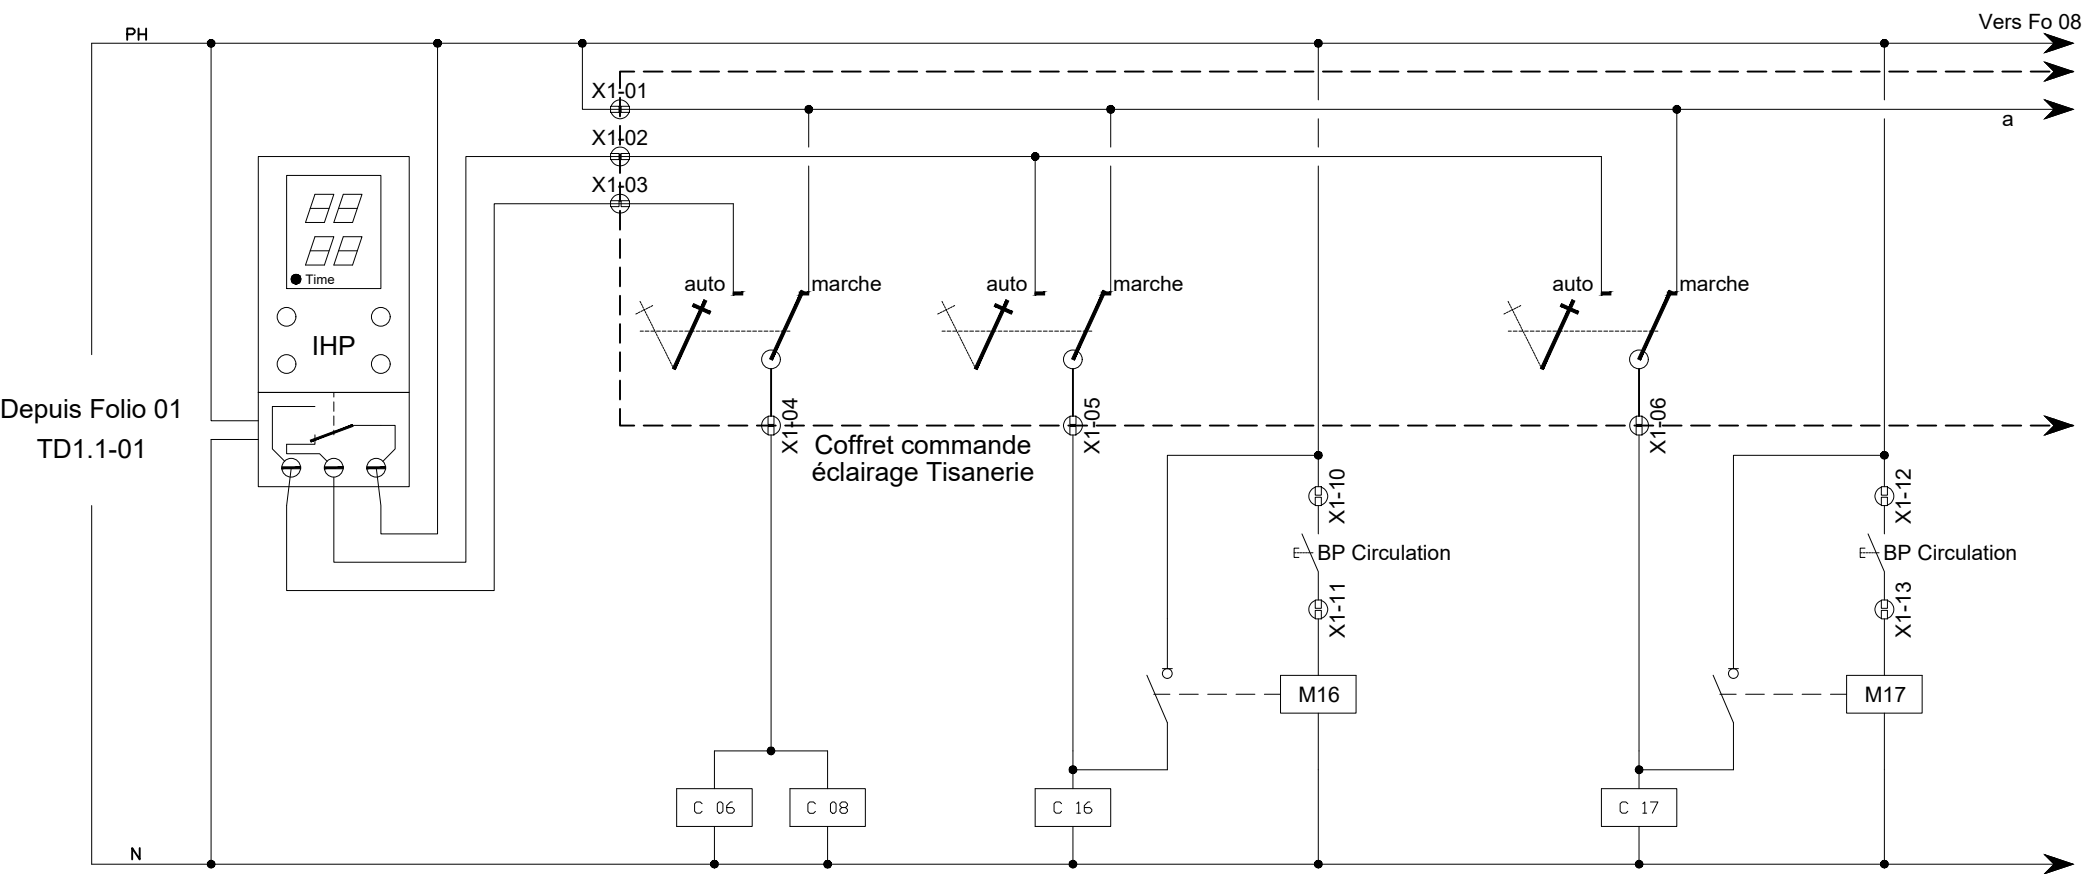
PH
Vers Fo 08
X1-01
a
X1-02
X1-03
Time
IHP
auto
marche
auto
marche
auto
marche
Depuis Folio 01
TD1.1-01
X1-04
X1-05
X1-06
Coffret commande éclairage Tisanerie
X1-10
BP Circulation
X1-11
X1-12
BP Circulation
X1-13
M16
M17
C 06
C 08
C 16
C 17
N